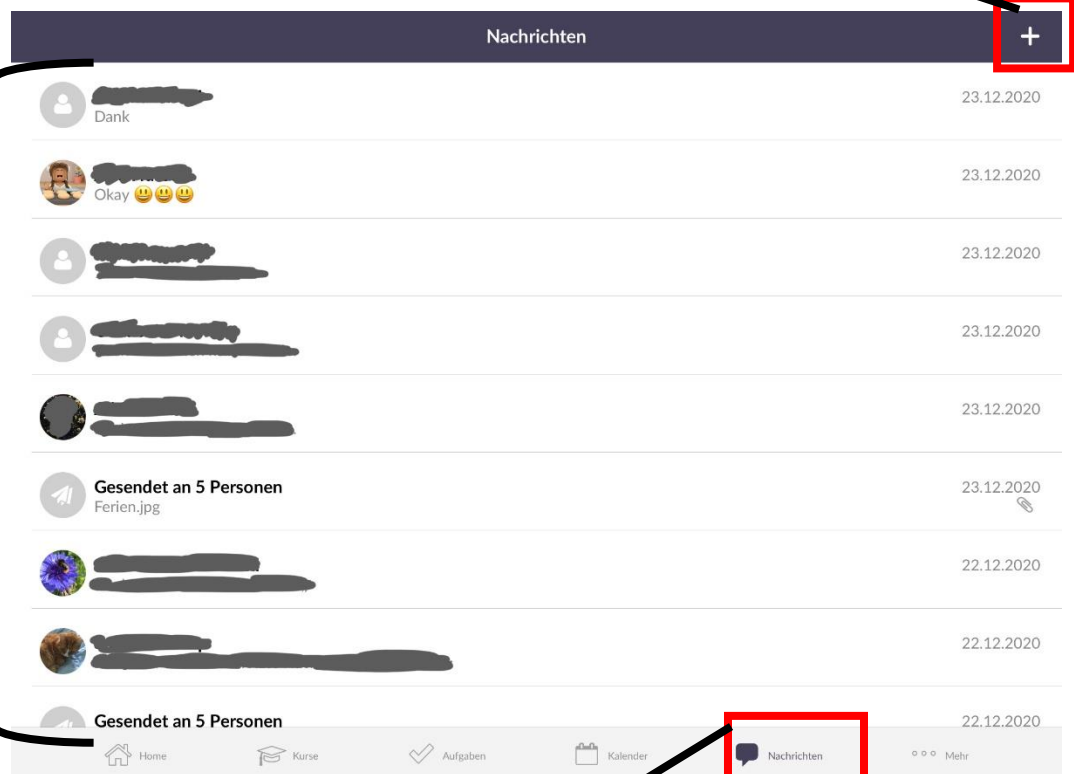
Nachrichten

+

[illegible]
Dank
23.12.2020

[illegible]
Okay 😃😃😃
23.12.2020

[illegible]
23.12.2020

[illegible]
23.12.2020

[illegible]
23.12.2020

Gesendet an 5 Personen
Ferien.jpg
23.12.2020

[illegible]
22.12.2020

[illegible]
22.12.2020

Gesendet an 5 Personen
22.12.2020

Home Kurse Aufgaben Kalender Nachrichten Mehr